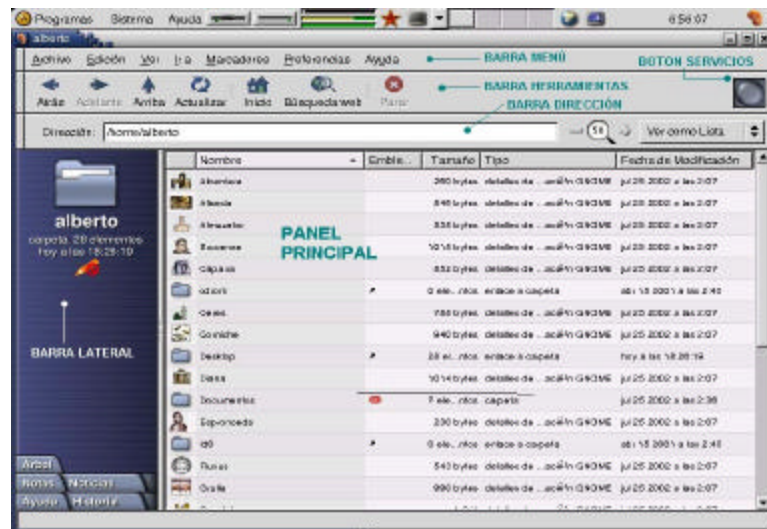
Programas Sistema Ayuda 6:56:07

alberto

Archivo Edición Ver Ir a Marcadores Preferencias Ayuda

BARRA MENÚ

BOTON SERVICIOS

Atrás Adelante Arriba Actualizar Inicio Búsqueda web Parar

BARRA HERRAMIENTAS

BARRA DIRECCIÓN

Dirección: /home/alberto

Ver como Lista

alberto

carpeta, 20 elementos hoy a las 18:28:19

PANEL PRINCIPAL

BARRA LATERAL

| Nombre | Emble... | Tamaño | Tipo | Fecha de Modificación |
|---|---|---|---|---|
| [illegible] | | 360 bytes | detalles de ... ación GNOME | jul 25 2002 a las 2:07 |
| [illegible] | | 546 bytes | detalles de ... ación GNOME | jul 25 2002 a las 2:07 |
| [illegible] | | 335 bytes | detalles de ... ación GNOME | jul 25 2002 a las 2:07 |
| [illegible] | | 1014 bytes | detalles de ... ación GNOME | jul 25 2002 a las 2:07 |
| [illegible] | | 832 bytes | detalles de ... ación GNOME | jul 25 2002 a las 2:07 |
| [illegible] | | 0 ele...ntos | enlace a carpeta | abr 15 2001 a las 2:40 |
| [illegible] | | 760 bytes | detalles de ... ación GNOME | jul 25 2002 a las 2:07 |
| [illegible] | | 940 bytes | detalles de ... ación GNOME | jul 25 2002 a las 2:07 |
| Desktop | | 28 el...ntos | enlace a carpeta | hoy a las 18:28:19 |
| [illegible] | | 1014 bytes | detalles de ... ación GNOME | jul 25 2002 a las 2:07 |
| Documentos | | 7 ele...ntos | carpeta | jul 25 2002 a las 2:38 |
| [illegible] | | 230 bytes | detalles de ... ación GNOME | jul 25 2002 a las 2:07 |
| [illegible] | | 0 ele...ntos | enlace a carpeta | abr 15 2001 a las 2:40 |
| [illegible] | | 543 bytes | detalles de ... ación GNOME | jul 25 2002 a las 2:07 |
| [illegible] | | 990 bytes | detalles de ... ación GNOME | jul 25 2002 a las 2:07 |

Árbol
Notas Noticias
Ayuda Historia